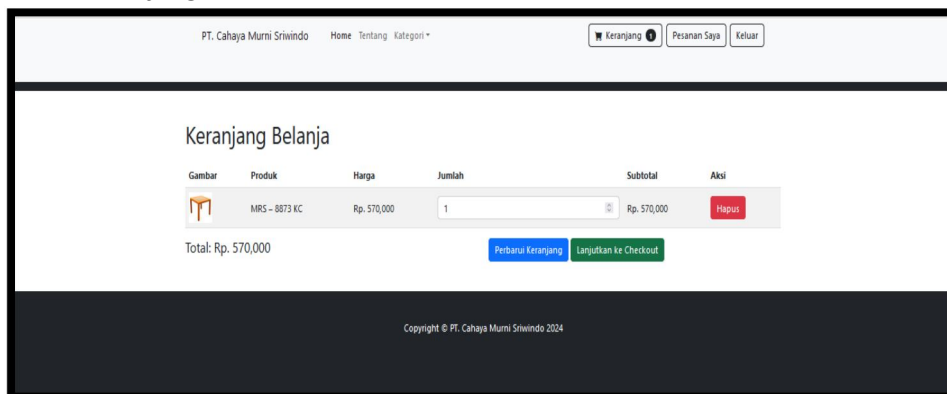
PT. Cahaya Murni Sriwindo Home Tentang Kategori

Keranjang 1 Pesanan Saya Keluar

Keranjang Belanja

| Gambar | Produk | Harga | Jumlah | Subtotal | Aksi |
|---|---|---|---|---|---|
| | MRS – 8873 KC | Rp. 570,000 | 1 | Rp. 570,000 | Hapus |

Total: Rp. 570,000

Perbarui Keranjang Lanjutkan ke Checkout

Copyright © PT. Cahaya Murni Sriwindo 2024